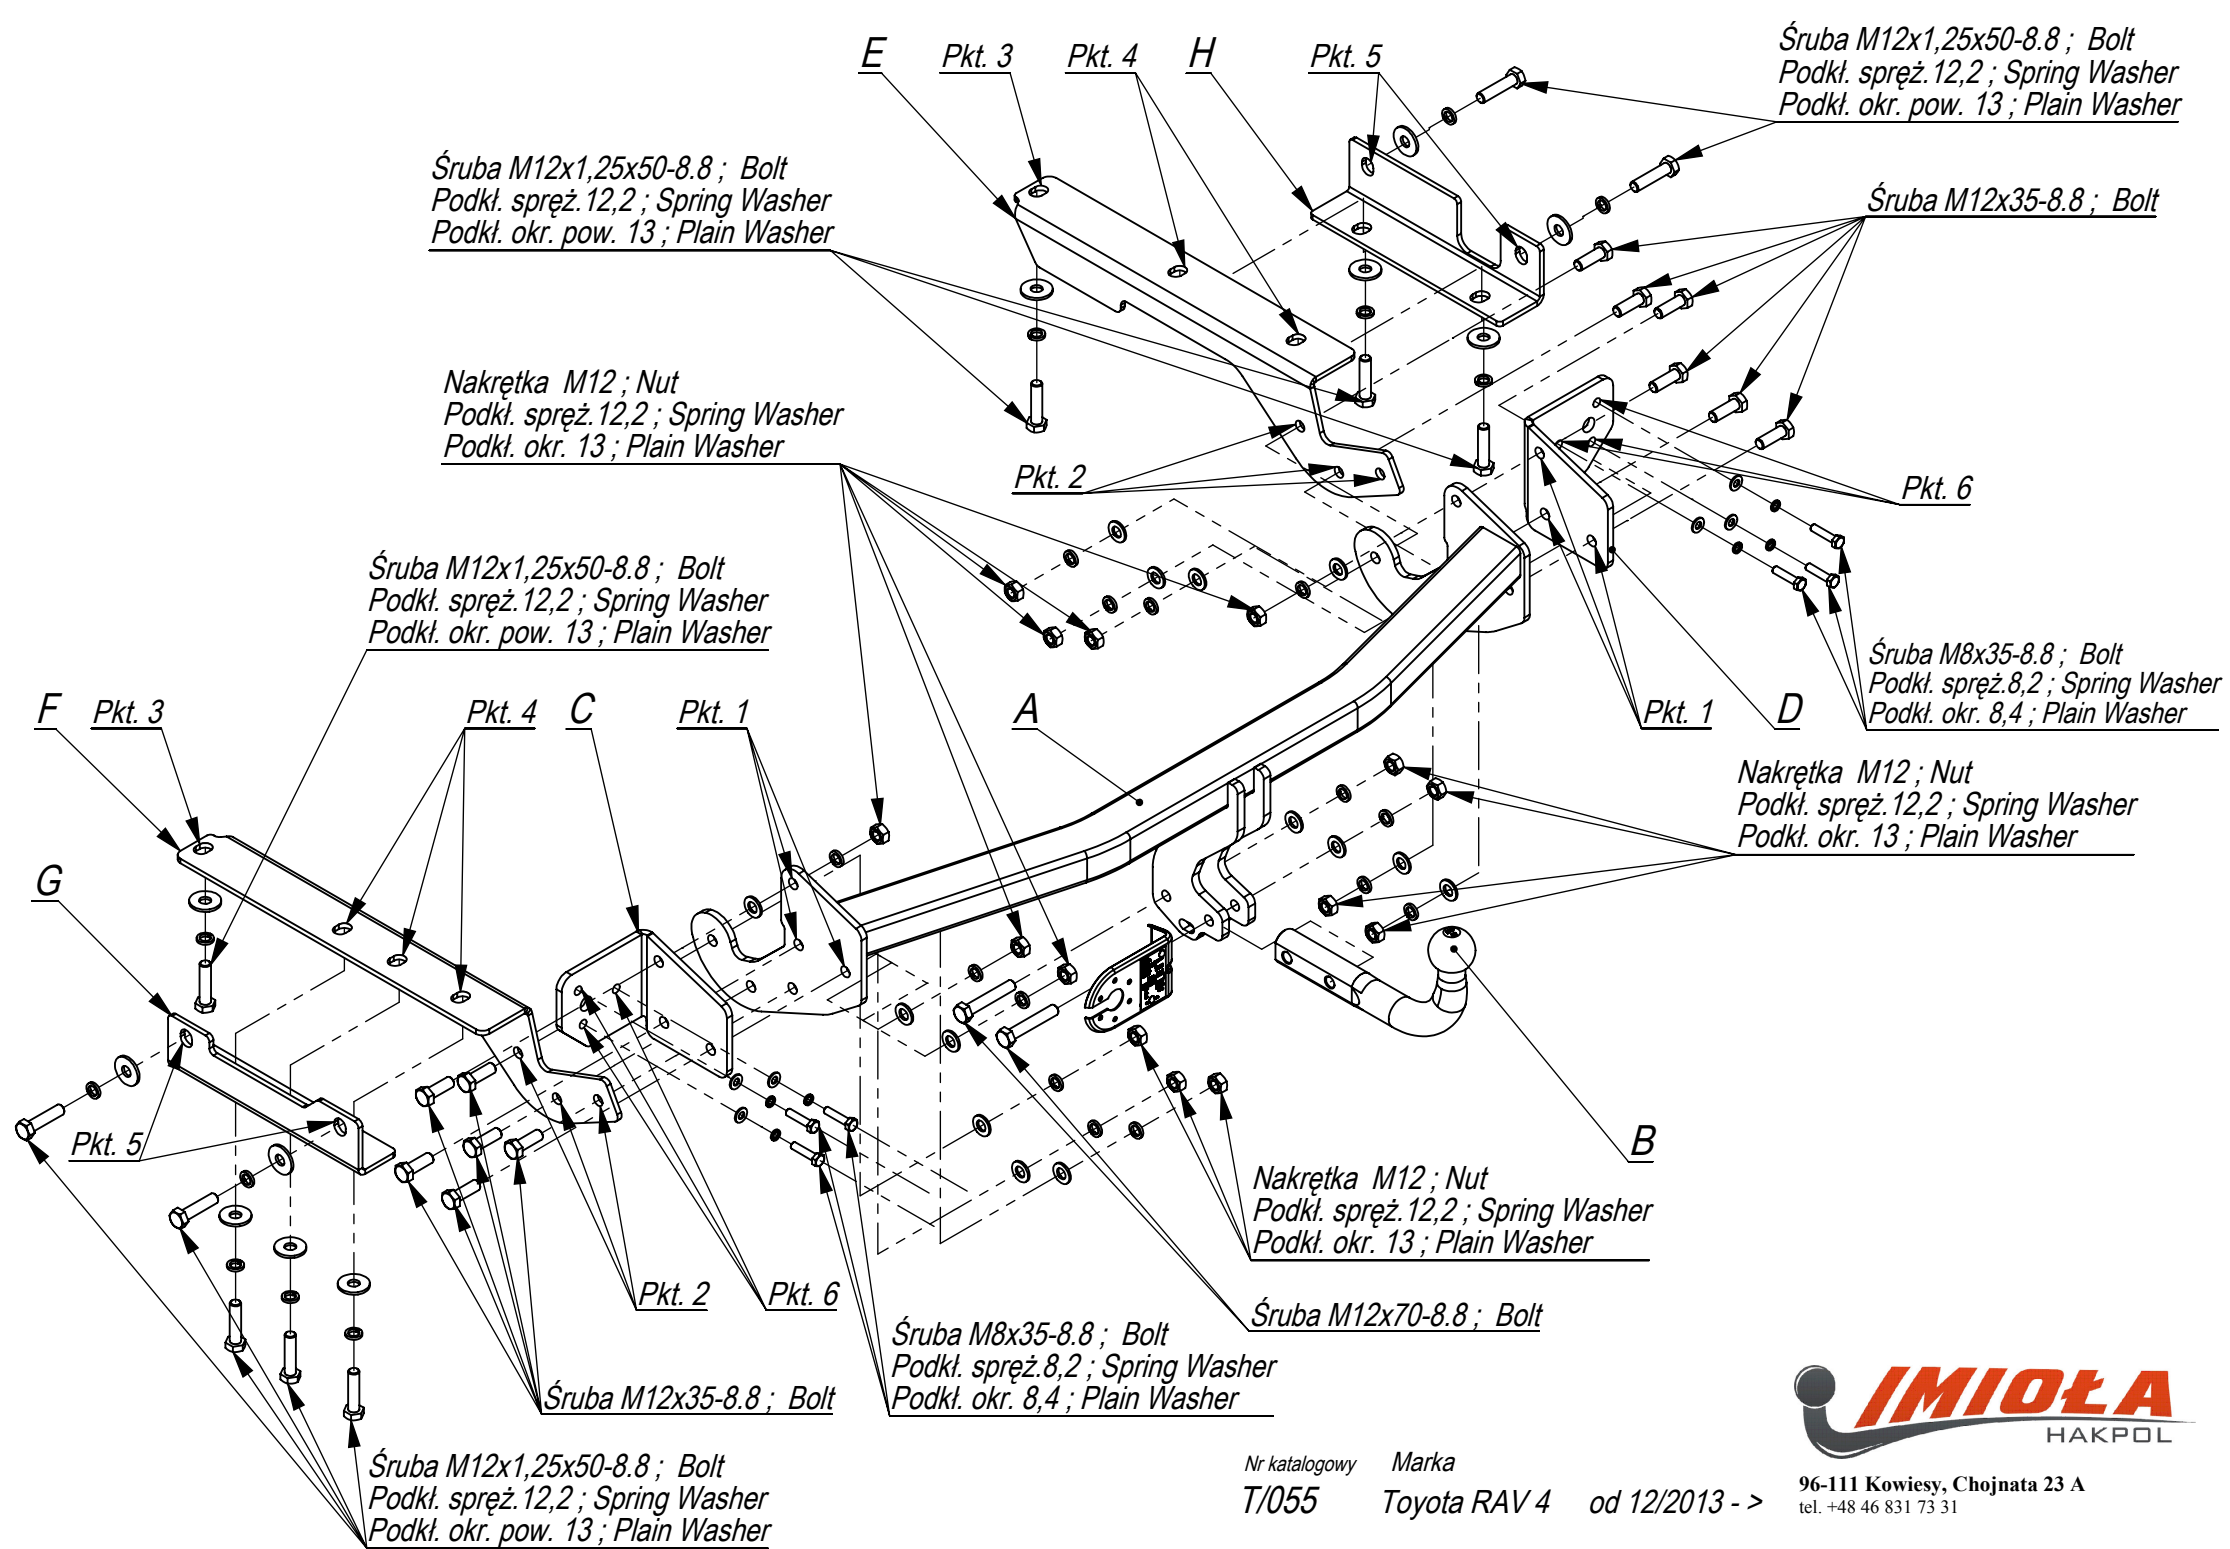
E
Pkt. 3
Pkt. 4
H
Pkt. 5
Śruba M12x1,25x50-8.8 ; Bolt
Podkł. spręż.12,2 ; Spring Washer
Podkł. okr. pow. 13 ; Plain Washer

Śruba M12x1,25x50-8.8 ; Bolt
Podkł. spręż.12,2 ; Spring Washer
Podkł. okr. pow. 13 ; Plain Washer

Śruba M12x35-8.8 ; Bolt

Nakrętka M12 ; Nut
Podkł. spręż.12,2 ; Spring Washer
Podkł. okr. 13 ; Plain Washer

Pkt. 2
Pkt. 6

Śruba M12x1,25x50-8.8 ; Bolt
Podkł. spręż.12,2 ; Spring Washer
Podkł. okr. pow. 13 ; Plain Washer

F
Pkt. 3
Pkt. 4
C
Pkt. 1
A
Pkt. 1
D

Śruba M8x35-8.8 ; Bolt
Podkł. spręż.8,2 ; Spring Washer
Podkł. okr. 8,4 ; Plain Washer

Nakrętka M12 ; Nut
Podkł. spręż.12,2 ; Spring Washer
Podkł. okr. 13 ; Plain Washer

G
Pkt. 5
B

Nakrętka M12 ; Nut
Podkł. spręż.12,2 ; Spring Washer
Podkł. okr. 13 ; Plain Washer

Pkt. 2
Pkt. 6

Śruba M12x70-8.8 ; Bolt

Śruba M8x35-8.8 ; Bolt
Podkł. spręż.8,2 ; Spring Washer
Podkł. okr. 8,4 ; Plain Washer

Śruba M12x35-8.8 ; Bolt

Śruba M12x1,25x50-8.8 ; Bolt
Podkł. spręż.12,2 ; Spring Washer
Podkł. okr. pow. 13 ; Plain Washer

Nr katalogowy
T/055
Marka
Toyota RAV 4
od 12/2013 - >

IMIOŁA
HAKPOL
96-111 Kowiesy, Chojnata 23 A
tel. +48 46 831 73 31